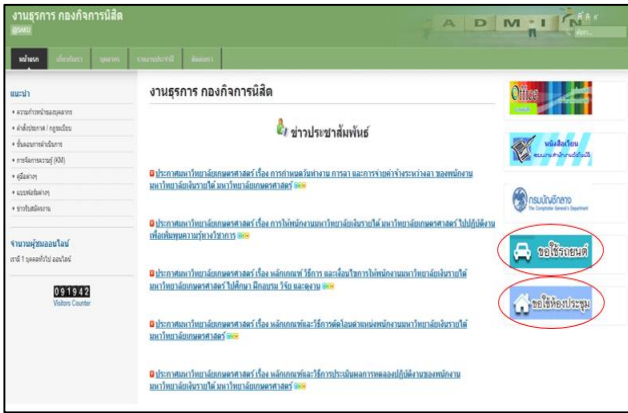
งานธุรการ กองกิจการนิสิต
@SKU

A D M I N

หน้าแรก

แนะนำ

จำนวนผู้ชมออนไลน์

091942
Visitors Counter

งานธุรการ กองกิจการนิสิต

ข่าวประชาสัมพันธ์

ประกาศมหาวิทยาลัยเกษตรศาสตร์ เรื่อง การกำหนดวันทำงาน การลา และการจ่ายค่าจ้างระหว่างลา ของพนักงานมหาวิทยาลัยเงินรายได้ มหาวิทยาลัยเกษตรศาสตร์

ประกาศมหาวิทยาลัยเกษตรศาสตร์ เรื่อง การให้พนักงานมหาวิทยาลัยเงินรายได้ไปปฏิบัติงานเพื่อเพิ่มพูนความรู้ทางวิชาการ

ประกาศมหาวิทยาลัยเกษตรศาสตร์ เรื่อง หลักเกณฑ์ วิธีการ และเงื่อนไขการให้พนักงานมหาวิทยาลัยเงินรายได้ มหาวิทยาลัยเกษตรศาสตร์ ไปศึกษา ฝึกอบรม วิจัย และดูงาน

ประกาศมหาวิทยาลัยเกษตรศาสตร์ เรื่อง หลักเกณฑ์และวิธีการคัดโอนตำแหน่งพนักงานมหาวิทยาลัยเงินรายได้ มหาวิทยาลัยเกษตรศาสตร์

ประกาศมหาวิทยาลัยเกษตรศาสตร์ เรื่อง หลักเกณฑ์และวิธีการประเมินผลการทดลองปฏิบัติงานของพนักงานมหาวิทยาลัยเงินรายได้ มหาวิทยาลัยเกษตรศาสตร์

Office

หนังสือเวียน

กรมบัญชีกลาง
The Comptroller General's Department

ขอใช้รถยนต์

ขอใช้ห้องประชุม